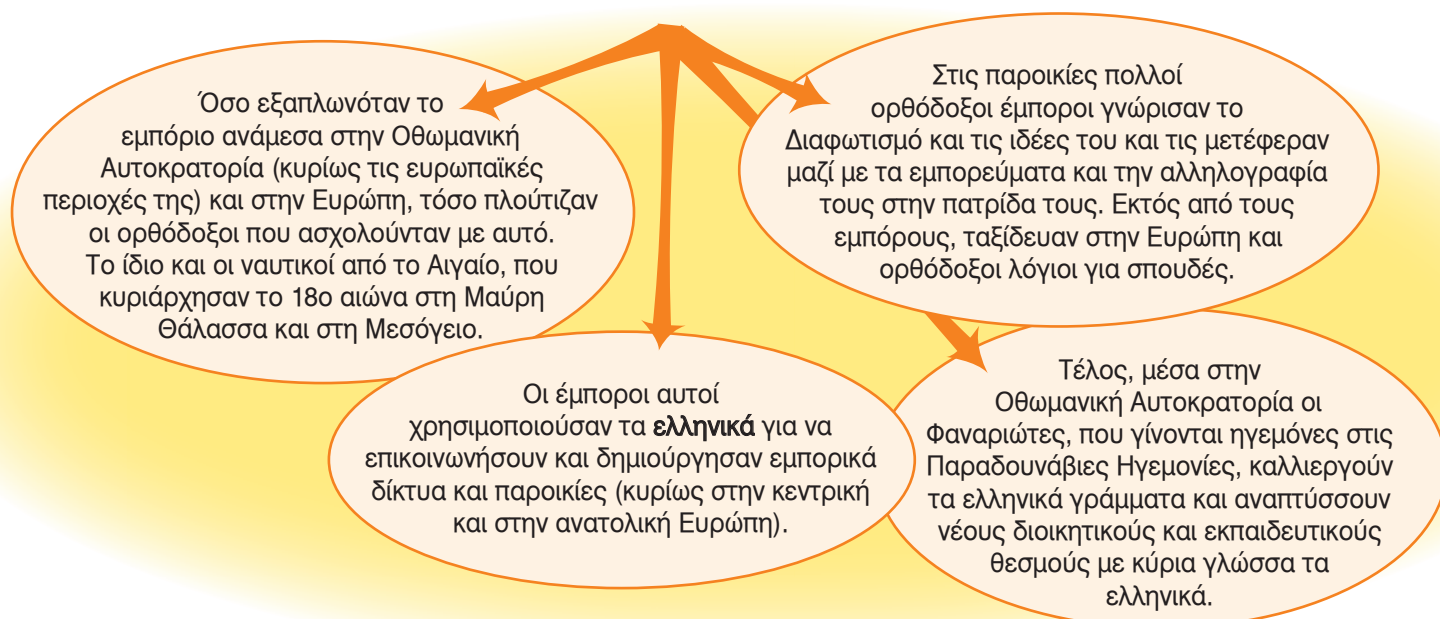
Όσο εξαπλωνόταν το εμπόριο ανάμεσα στην Οθωμανική Αυτοκρατορία (κυρίως τις ευρωπαϊκές περιοχές της) και στην Ευρώπη, τόσο πλούτιζαν οι ορθόδοξοι που ασχολούνταν με αυτό. Το ίδιο και οι ναυτικοί από το Αιγαίο, που κυριάρχησαν το 18ο αιώνα στη Μαύρη Θάλασσα και στη Μεσόγειο.

Στις παροικίες πολλοί ορθόδοξοι έμποροι γνώρισαν το Διαφωτισμό και τις ιδέες του και τις μετέφεραν μαζί με τα εμπορεύματα και την αλληλογραφία τους στην πατρίδα τους. Εκτός από τους εμπόρους, ταξίδευαν στην Ευρώπη και ορθόδοξοι λόγιοι για σπουδές.

Οι έμποροι αυτοί χρησιμοποιούσαν τα **ελληνικά** για να επικοινωνήσουν και δημιούργησαν εμπορικά δίκτυα και παροικίες (κυρίως στην κεντρική και στην ανατολική Ευρώπη).

Τέλος, μέσα στην Οθωμανική Αυτοκρατορία οι Φαναριώτες, που γίνονται ηγεμόνες στις Παραδουνάβιες Ηγεμονίες, καλλιεργούν τα ελληνικά γράμματα και αναπτύσσουν νέους διοικητικούς και εκπαιδευτικούς θεσμούς με κύρια γλώσσα τα ελληνικά.